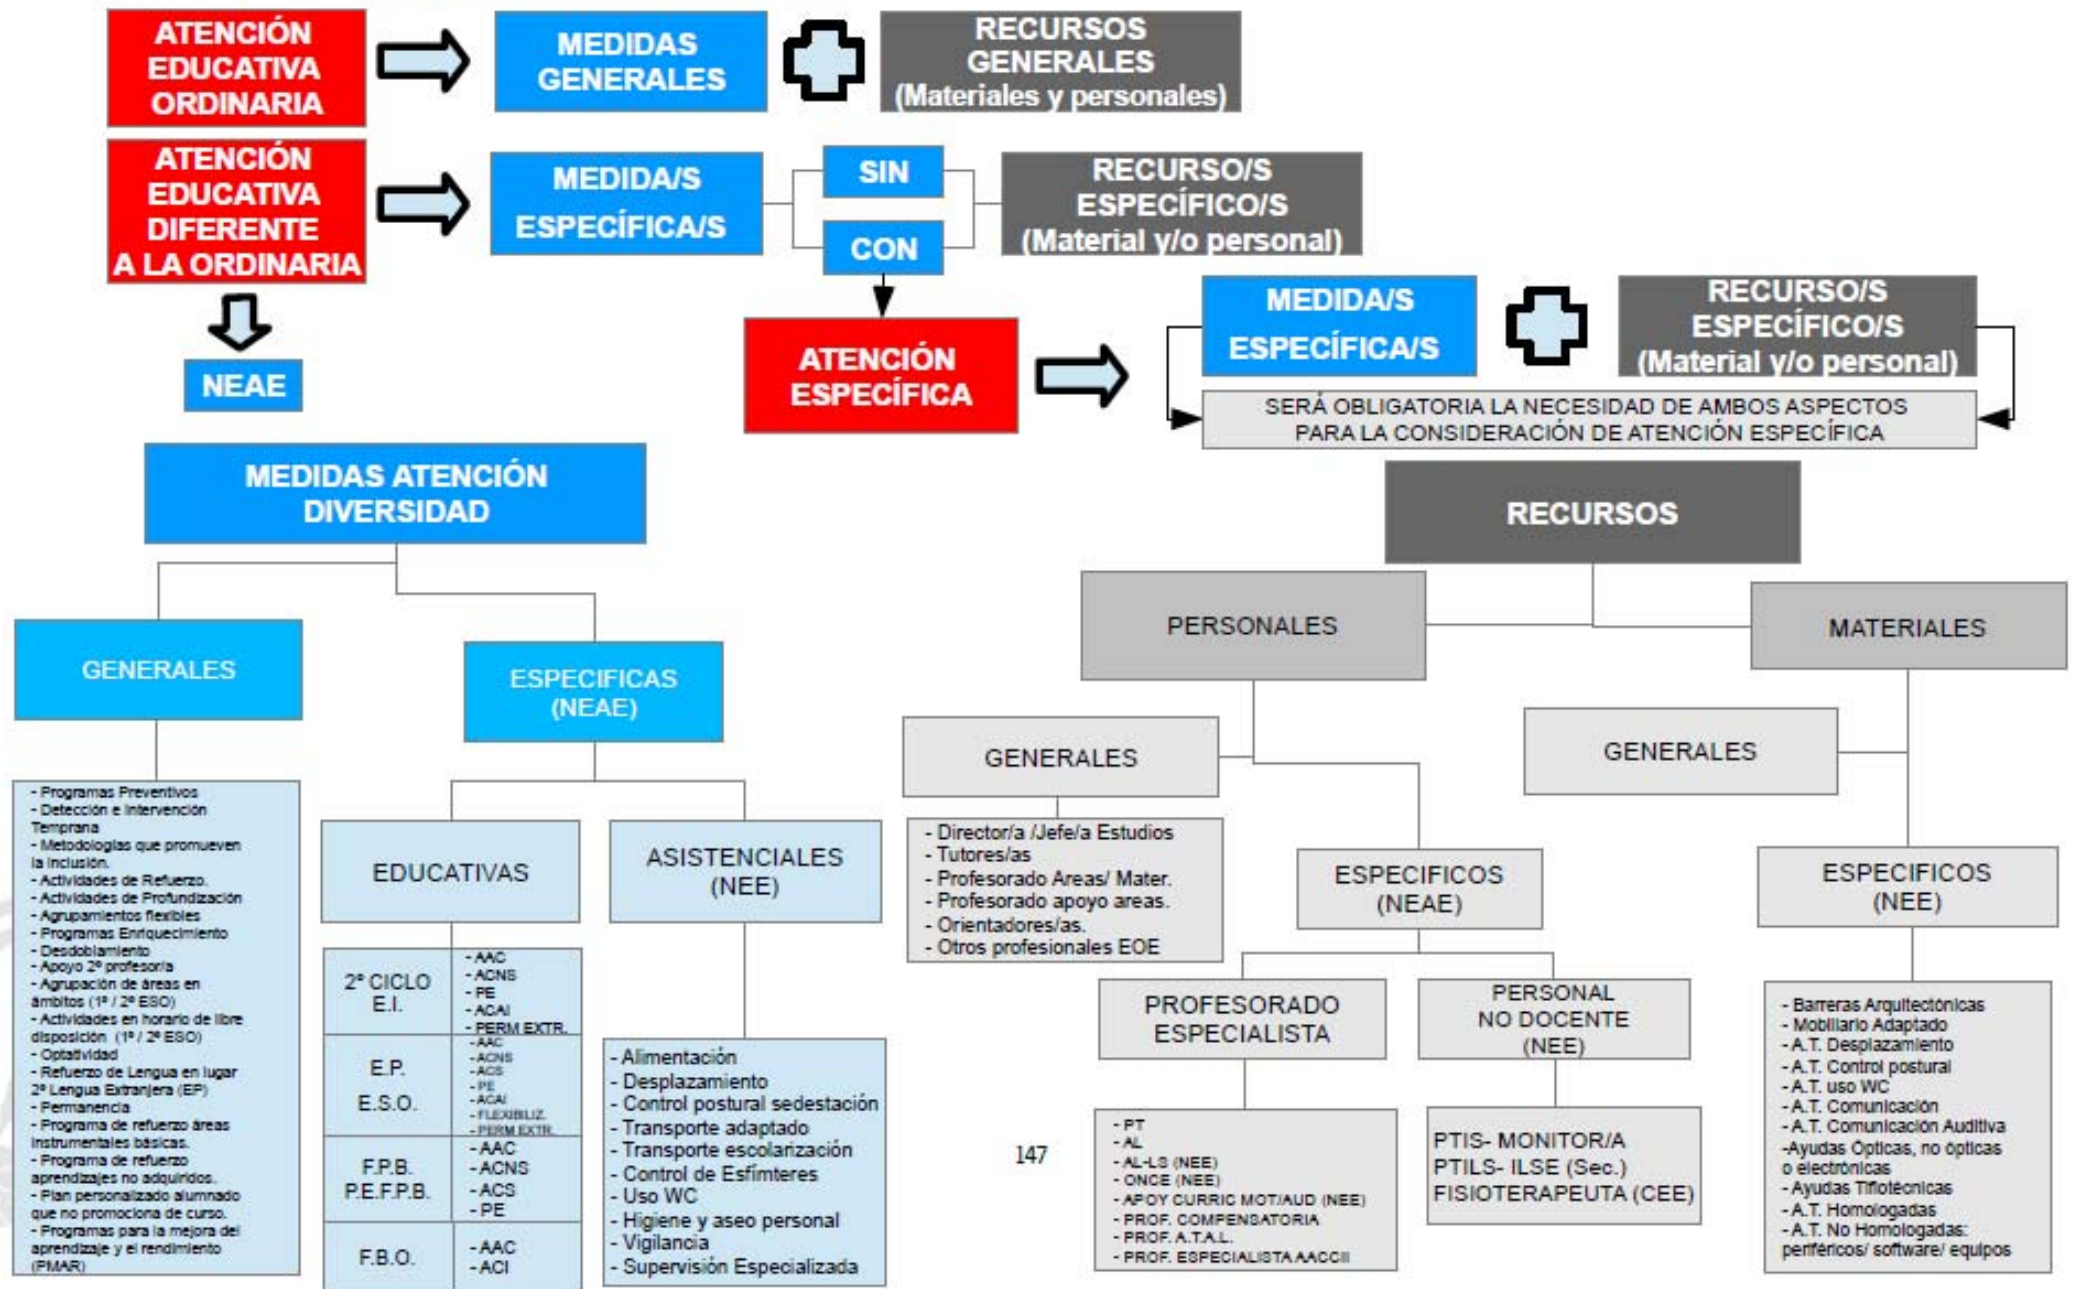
ATENCIÓN EDUCATIVA ORDINARIA

MEDIDAS GENERALES

RECURSOS GENERALES (Materiales y personales)

ATENCIÓN EDUCATIVA DIFERENTE A LA ORDINARIA

MEDIDA/S ESPECÍFICA/S

SIN

CON

RECURSO/S ESPECÍFICO/S (Material y/o personal)

NEAE

ATENCIÓN ESPECÍFICA

MEDIDA/S ESPECÍFICA/S

RECURSO/S ESPECÍFICO/S (Material y/o personal)

SERÁ OBLIGATORIA LA NECESIDAD DE AMBOS ASPECTOS PARA LA CONSIDERACIÓN DE ATENCIÓN ESPECÍFICA

MEDIDAS ATENCIÓN DIVERSIDAD

GENERALES

ESPECIFICAS (NEAE)

- Programas Preventivos
- Detección e intervención Temprana
- Metodologías que promueven la inclusión.
- Actividades de Refuerzo.
- Actividades de Profundización
- Agrupamientos flexibles
- Programas Enriquecimiento
- Desdoblamiento
- Apoyo 2º profesor/a
- Agrupación de áreas en ámbitos (1º / 2º ESO)
- Actividades en horario de libre disposición (1º / 2º ESO)
- Optatividad
- Refuerzo de Lengua en lugar 2ª Lengua Extranjera (EP)
- Permanencia
- Programa de refuerzo áreas instrumentales básicas.
- Programa de refuerzo aprendizajes no adquiridos.
- Plan personalizado alumnado que no promociona de curso.
- Programas para la mejora del aprendizaje y el rendimiento (PMAR)

EDUCATIVAS

ASISTENCIALES (NEE)

| 2º CICLO E.I. | -AAC -ACNS -PE -ACAI -PERM EXTR. |
|---|---|
| E.P. E.S.O. | -AAC -ACNS -ACS -PE -ACAI -FLEXIBILIZ. -PERM EXTR. |
| F.P.B. P.E.F.P.B. | -AAC -ACNS -ACS -PE |
| F.B.O. | -AAC -ACI |

- Alimentación
- Desplazamiento
- Control postural sedestación
- Transporte adaptado
- Transporte escolarización
- Control de Esfínteres
- Uso WC
- Higiene y aseo personal
- Vigilancia
- Supervisión Especializada

147

RECURSOS

PERSONALES

MATERIALES

GENERALES

- Director/a /Jefe/a Estudios
- Tutores/as
- Profesorado Areas/ Mater.
- Profesorado apoyo areas.
- Orientadores/as.
- Otros profesionales EOE

ESPECIFICOS (NEAE)

PROFESORADO ESPECIALISTA

PERSONAL NO DOCENTE (NEE)

- PT
- AL
- AL-LS (NEE)
- ONCE (NEE)
- APOY CURRIC MOT/AUD (NEE)
- PROF. COMPENSATORIA
- PROF. A.T.A.L.
- PROF. ESPECIALISTA AACCII

PTIS- MONITOR/A
PTILS- ILSE (Sec.)
FISIOTERAPEUTA (CEE)

GENERALES

ESPECIFICOS (NEE)

- Barreras Arquitectónicas
- Mobiliario Adaptado
- A.T. Desplazamiento
- A.T. Control postural
- A.T. uso WC
- A.T. Comunicación
- A.T. Comunicación Auditiva
-Ayudas Ópticas, no ópticas o electrónicas
- Ayudas Tiflotécnicas
- A.T. Homologadas
- A.T. No Homologadas: periféricos/ software/ equipos